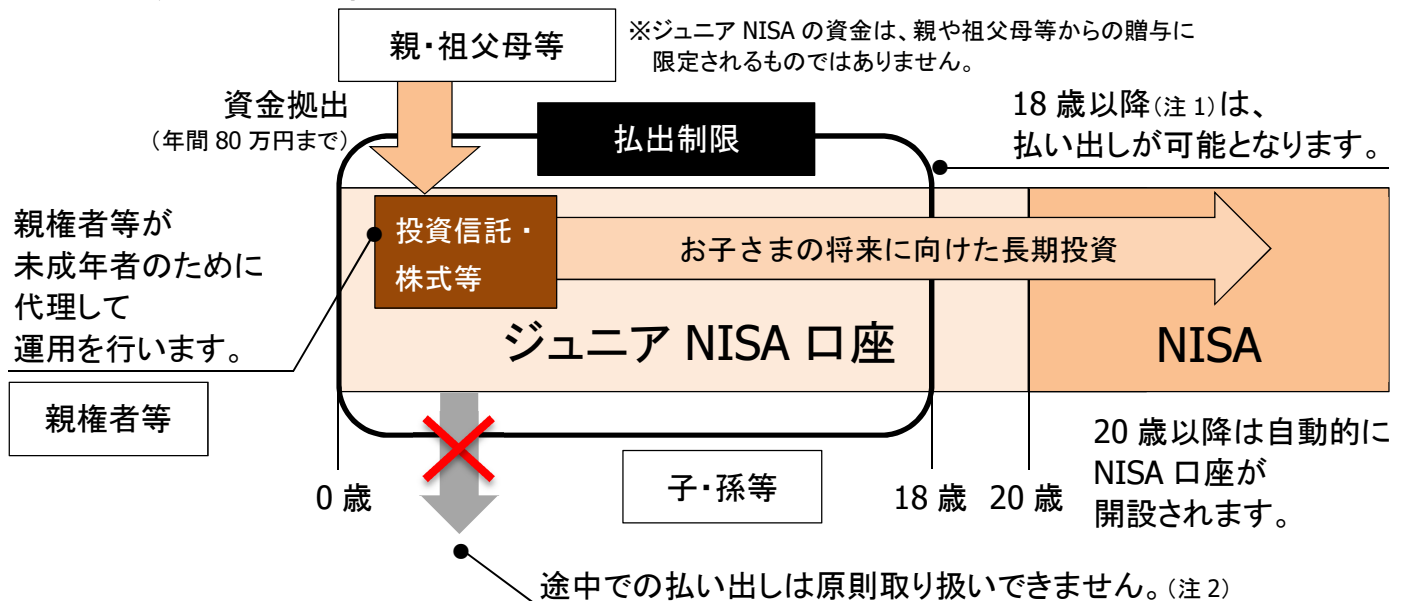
親・祖父母等

※ジュニア NISA の資金は、親や祖父母等からの贈与に限定されるものではありません。

資金拠出
（年間 80 万円まで）

払出制限

18 歳以降（注 1）は、払い出しが可能となります。

親権者等が未成年者のために代理して運用を行います。

投資信託・株式等

お子さまの将来に向けた長期投資

ジュニア NISA 口座

NISA

親権者等

20 歳以降は自動的に NISA 口座が開設されます。

0 歳

子・孫等

18 歳　20 歳

途中での払い出しは原則取り扱いできません。（注 2）